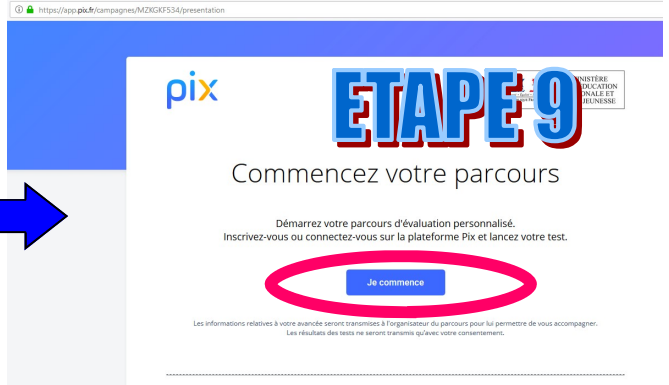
https://app.pix.fr/campagnes/MZKGKF534/presentation

pix

ETAPE 9

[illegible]NISTÈRE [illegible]ÉDUCATION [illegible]IONALE ET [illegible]JEUNESSE

Commencez votre parcours

Démarrez votre parcours d'évaluation personnalisé.
Inscrivez-vous ou connectez-vous sur la plateforme Pix et lancez votre test.

Je commence

Les informations relatives à votre avancée seront transmises à l'organisateur du parcours pour lui permettre de vous accompagner.
Les résultats des tests ne seront transmis qu'avec votre consentement.